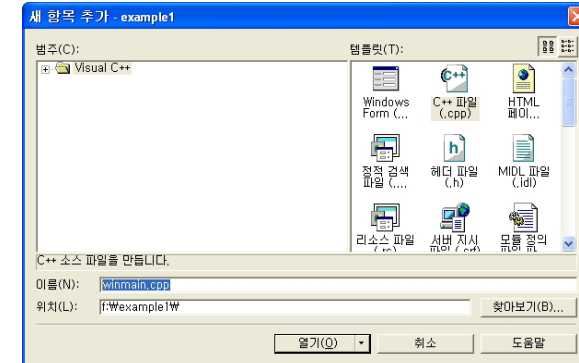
새 항목 추가 - example1

범주(C):

Visual C++

템플릿(T):

Windows Form (...

C++ 파일 (.cpp)

HTML 페이...

정적 검색 파일 (....

헤더 파일 (.h)

MIDL 파일 (.idl)

리소스 파일 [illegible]

서버 지시 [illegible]

모듈 정의 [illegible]

C++ 소스 파일을 만듭니다.

이름(N): winmain.cpp

위치(L): f:₩example1₩

찾아보기(B)...

열기(O)

취소

도움말